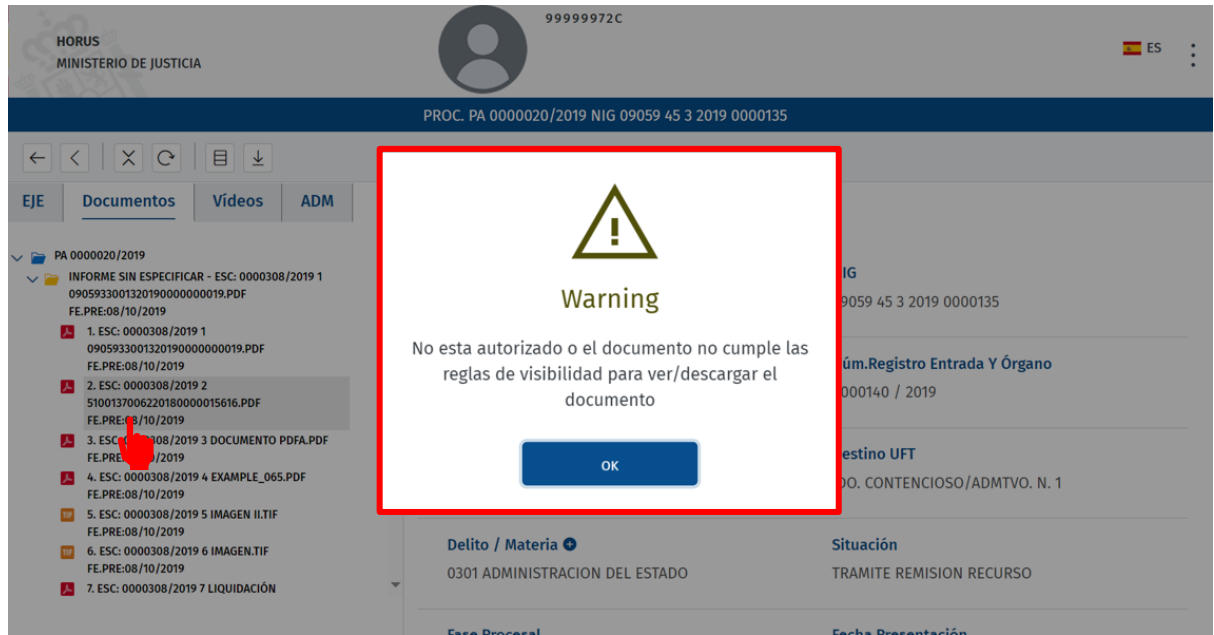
HORUS
MINISTERIO DE JUSTICIA

99999972C

ES

PROC. PA 0000020/2019 NIG 09059 45 3 2019 0000135

EJE | Documentos | Vídeos | ADM

PA 0000020/2019
INFORME SIN ESPECIFICAR - ESC: 0000308/2019 1 09059330013201900000000019.PDF FE.PRE:08/10/2019
1. ESC: 0000308/2019 1 09059330013201900000000019.PDF FE.PRE:08/10/2019
2. ESC: 0000308/2019 2 51001370062201800000015616.PDF FE.PRE:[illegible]/10/2019
3. ESC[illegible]308/2019 3 DOCUMENTO PDFA.PDF FE.PRE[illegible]/2019
4. ESC: 0000308/2019 4 EXAMPLE_065.PDF FE.PRE:08/10/2019
5. ESC: 0000308/2019 5 IMAGEN II.TIF FE.PRE:08/10/2019
6. ESC: 0000308/2019 6 IMAGEN.TIF FE.PRE:08/10/2019
7. ESC: 0000308/2019 7 LIQUIDACIÓN

Warning
No esta autorizado o el documento no cumple las reglas de visibilidad para ver/descargar el documento
OK

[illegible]IG
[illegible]9059 45 3 2019 0000135
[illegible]úm.Registro Entrada Y Órgano
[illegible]000140 / 2019
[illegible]estino UFT
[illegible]DO. CONTENCIOSO/ADMTVO. N. 1

Delito / Materia
0301 ADMINISTRACION DEL ESTADO
Situación
TRAMITE REMISION RECURSO
Fase Procesal
Fecha Presentación